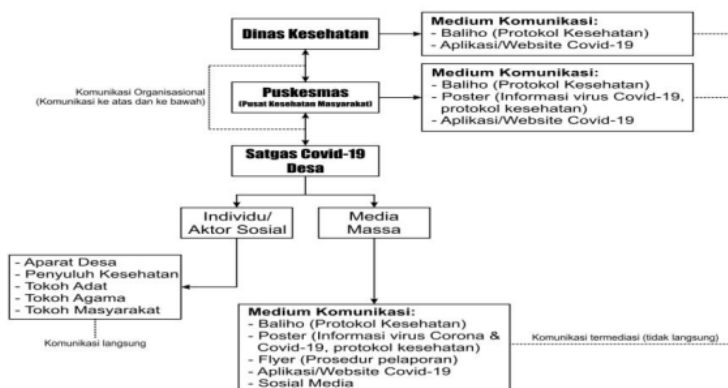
Dinas Kesehatan

Medium Komunikasi:
- Baliho (Protokol Kesehatan)
- Aplikasi/Website Covid-19

Komunikasi Organisasional (Komunikasi ke atas dan ke bawah)

Puskesmas
(Pusat Kesehatan Masyarakat)

Medium Komunikasi:
- Baliho (Protokol Kesehatan)
- Poster (Informasi virus Covid-19, protokol kesehatan)
- Aplikasi/Website Covid-19

Satgas Covid-19 Desa

Individu/ Aktor Sosial

Media Massa

- Aparat Desa
- Penyuluh Kesehatan
- Tokoh Adat
- Tokoh Agama
- Tokoh Masyarakat

Komunikasi langsung

Medium Komunikasi:
- Baliho (Protokol Kesehatan)
- Poster (Informasi virus Corona & Covid-19, protokol kesehatan)
- Flyer (Prosedur pelaporan)
- Aplikasi/Website Covid-19
- Sosial Media

Komunikasi termediasi (tidak langsung)